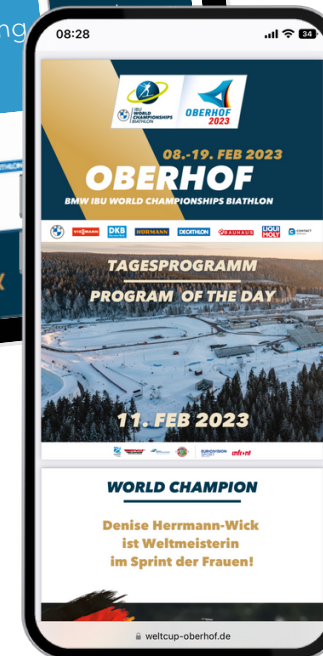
ng

08:28

34

IBU WORLD CHAMPIONSHIPS BIATHLON

OBERHOF 2023

08.-19. FEB 2023

OBERHOF

BMW IBU WORLD CHAMPIONSHIPS BIATHLON

VIESSMANN DKB HÖRMANN DECATHLON BAUHAUS LIQUI MOLY

TAGESPROGRAMM

PROGRAM OF THE DAY

11. FEB 2023

EUROVISION SPORT

WORLD CHAMPION

Denise Herrmann-Wick ist Weltmeisterin im Sprint der Frauen!

weltcup-oberhof.de